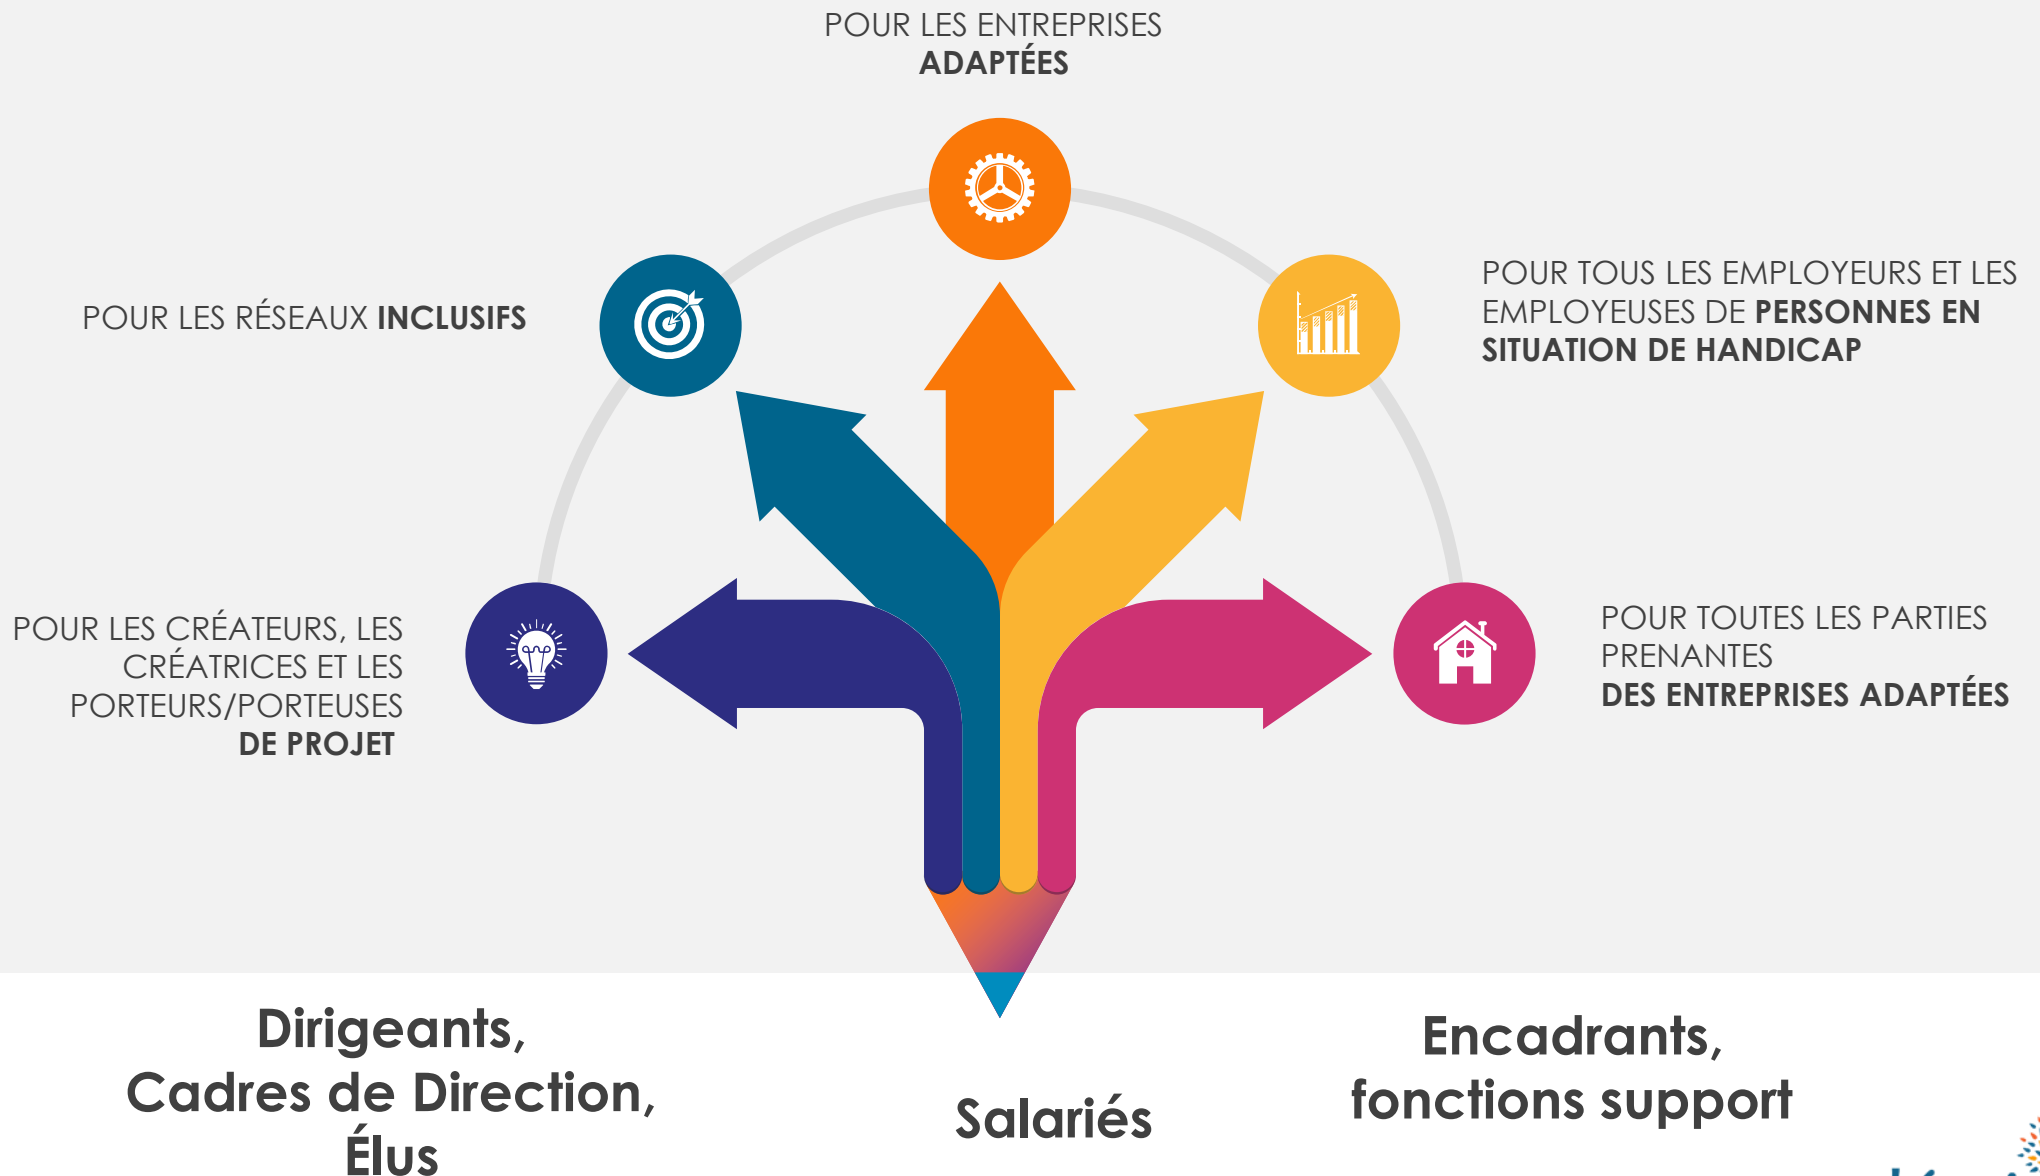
POUR LES ENTREPRISES
ADAPTÉES

POUR LES RÉSEAUX INCLUSIFS

POUR TOUS LES EMPLOYEURS ET LES EMPLOYEUSES DE PERSONNES EN SITUATION DE HANDICAP

POUR LES CRÉATEURS, LES CRÉATRICES ET LES PORTEURS/PORTEUSES DE PROJET

POUR TOUTES LES PARTIES PRENANTES
DES ENTREPRISES ADAPTÉES

Dirigeants,
Cadres de Direction,
Élus

Salariés

Encadrants,
fonctions support